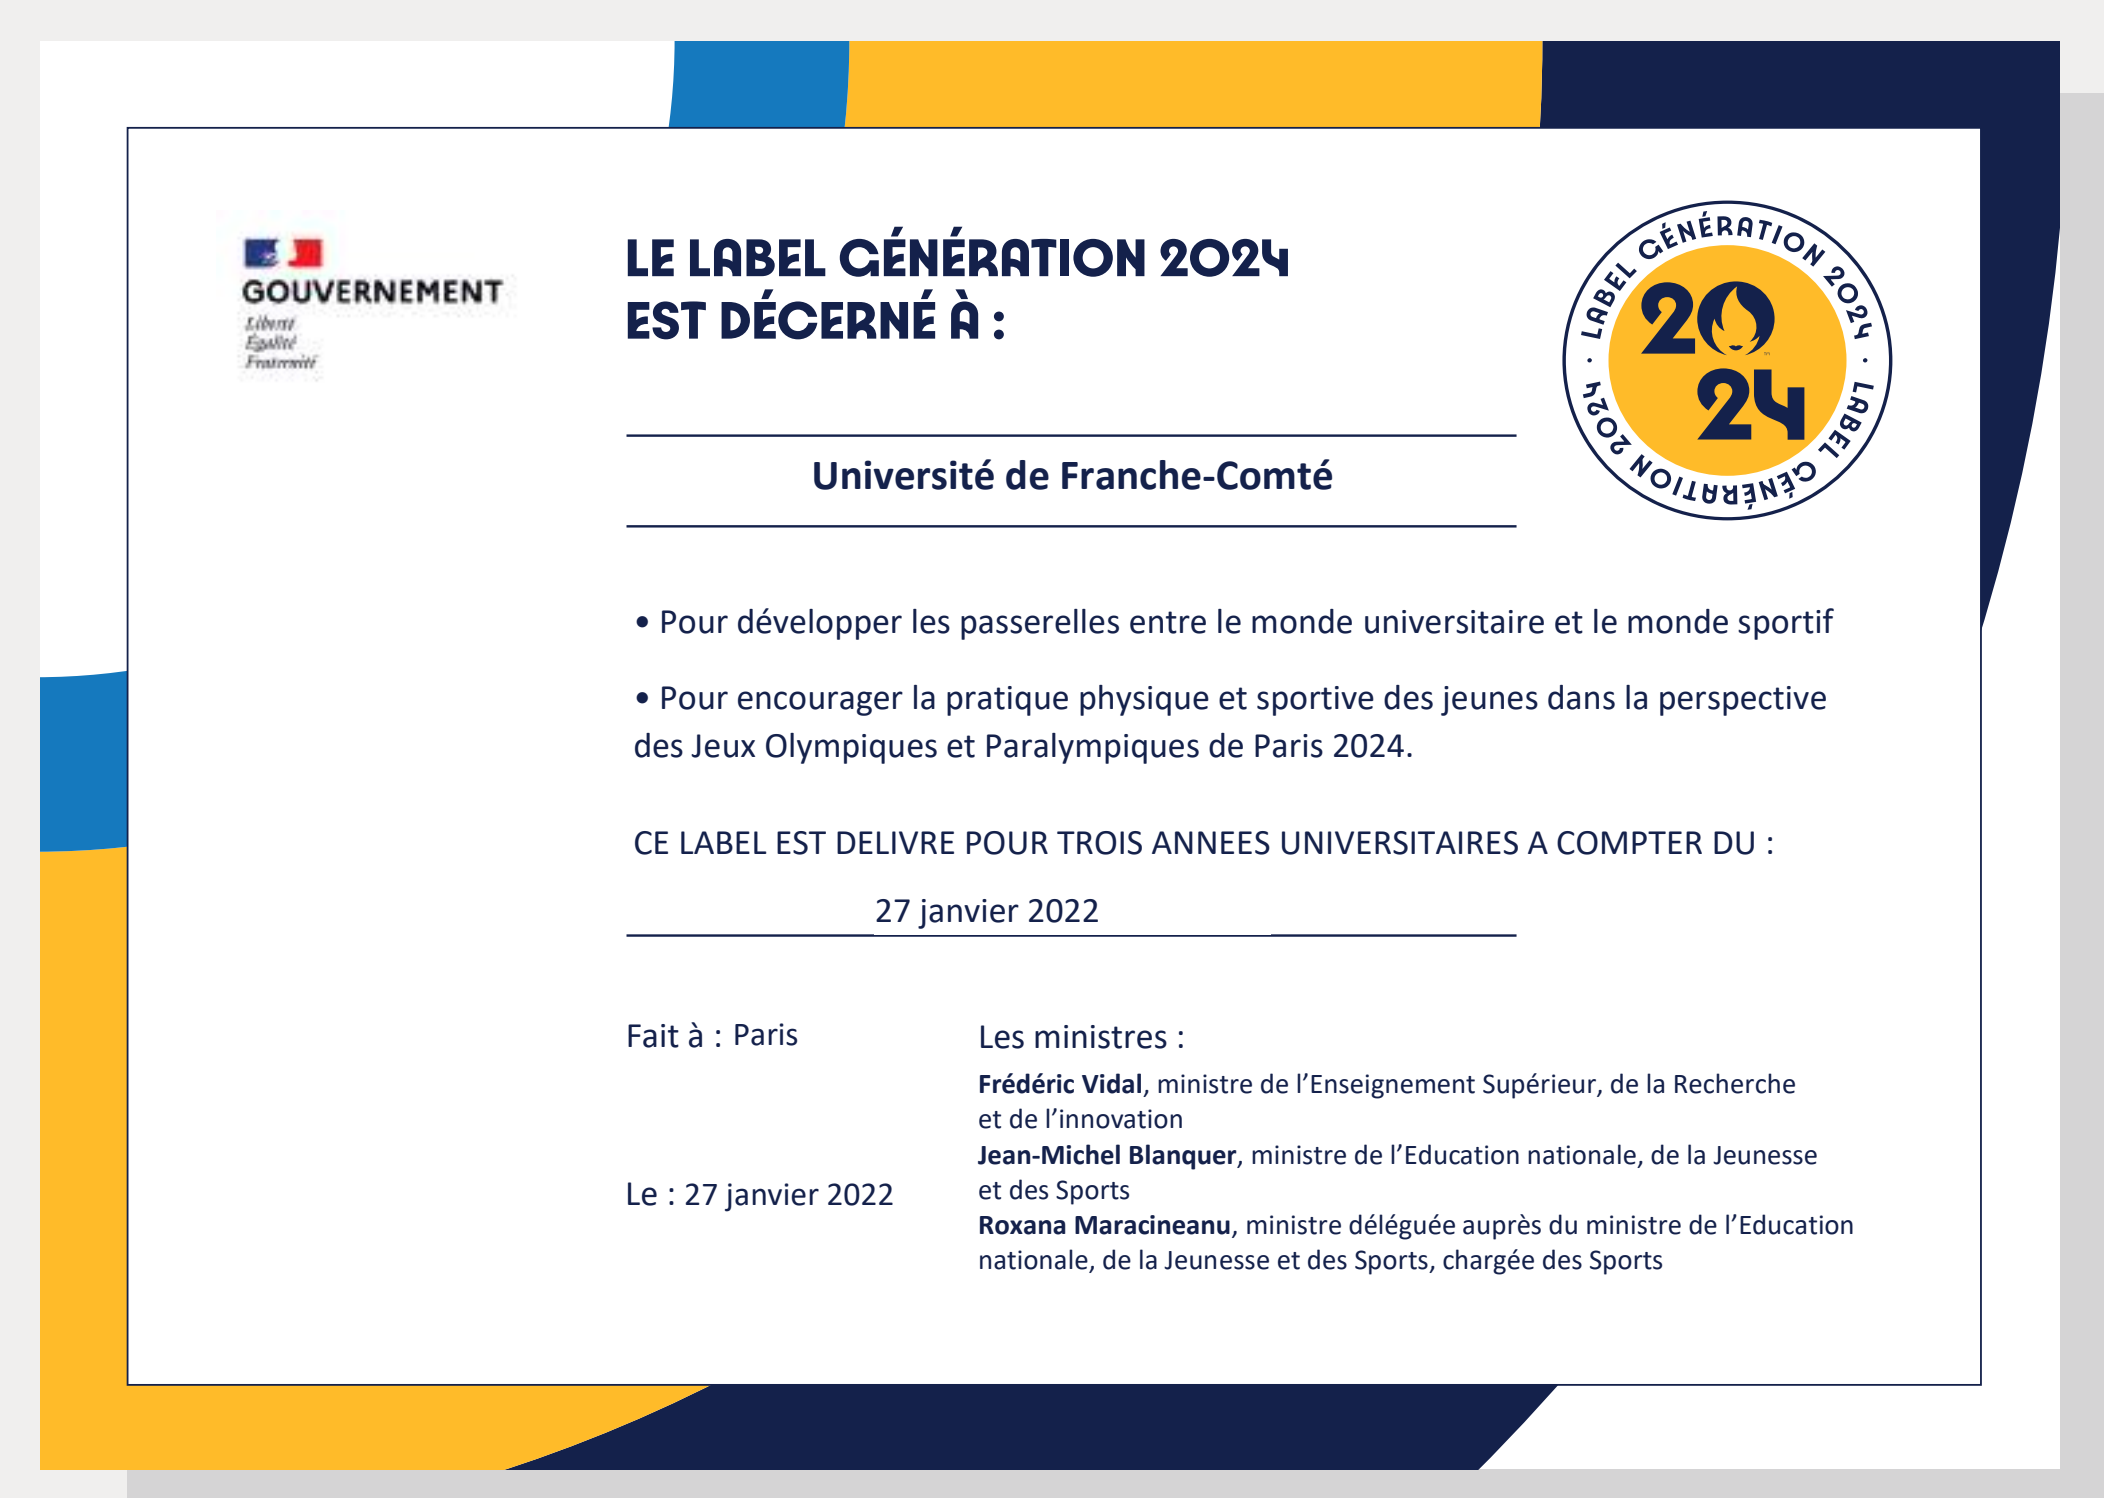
GOUVERNEMENT
Liberté
Égalité
Fraternité

LE LABEL GÉNÉRATION 2024
EST DÉCERNÉ À :

LABEL GÉNÉRATION 2024 · LABEL GÉNÉRATION 2024 ·
2024

Université de Franche-Comté

• Pour développer les passerelles entre le monde universitaire et le monde sportif

• Pour encourager la pratique physique et sportive des jeunes dans la perspective des Jeux Olympiques et Paralympiques de Paris 2024.

CE LABEL EST DELIVRE POUR TROIS ANNEES UNIVERSITAIRES A COMPTER DU :

27 janvier 2022

Fait à : Paris

Le : 27 janvier 2022

Les ministres :

**Frédéric Vidal**, ministre de l'Enseignement Supérieur, de la Recherche et de l'innovation
**Jean-Michel Blanquer**, ministre de l'Education nationale, de la Jeunesse et des Sports
**Roxana Maracineanu**, ministre déléguée auprès du ministre de l'Education nationale, de la Jeunesse et des Sports, chargée des Sports